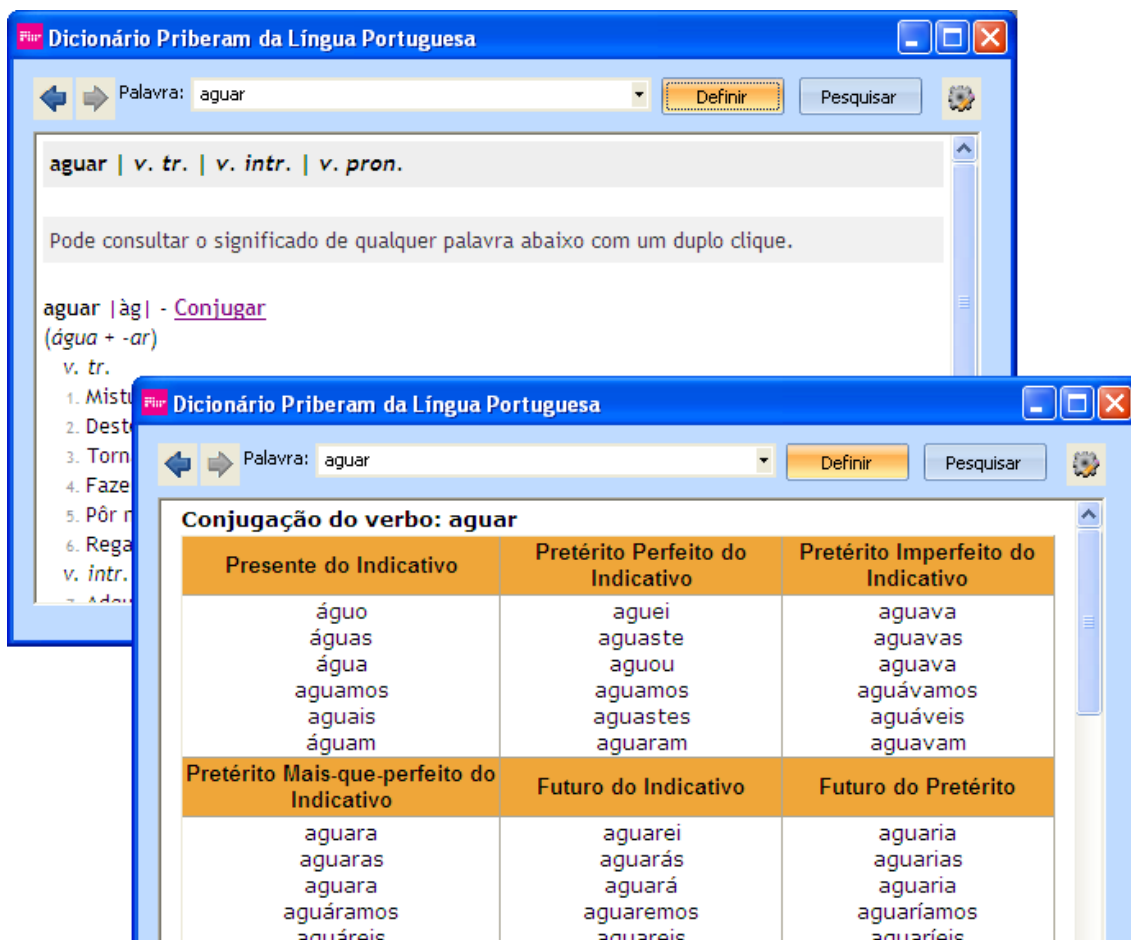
Dicionário Priberam da Língua Portuguesa

Palavra: aguar

Definir

Pesquisar

aguar | v. tr. | v. intr. | v. pron.

Pode consultar o significado de qualquer palavra abaixo com um duplo clique.

aguar |àg| - Conjugar
(água + -ar)
v. tr.
1. Mist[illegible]
2. Dest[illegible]
3. Torn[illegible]
4. Faze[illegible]
5. Pôr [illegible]
6. Rega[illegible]
v. intr.
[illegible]

Dicionário Priberam da Língua Portuguesa

Palavra: aguar

Definir

Pesquisar

Conjugação do verbo: aguar

| Presente do Indicativo | Pretérito Perfeito do Indicativo | Pretérito Imperfeito do Indicativo |
|---|---|---|
| águo<br>águas<br>água<br>aguamos<br>aguais<br>águam | aguei<br>aguaste<br>aguou<br>aguamos<br>aguastes<br>aguaram | aguava<br>aguavas<br>aguava<br>aguávamos<br>aguáveis<br>aguavam |
| Pretérito Mais-que-perfeito do Indicativo | Futuro do Indicativo | Futuro do Pretérito |
| aguara<br>aguaras<br>aguara<br>aguáramos<br>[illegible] | aguarei<br>aguarás<br>aguará<br>aguaremos<br>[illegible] | aguaria<br>aguarias<br>aguaria<br>aguaríamos<br>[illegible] |